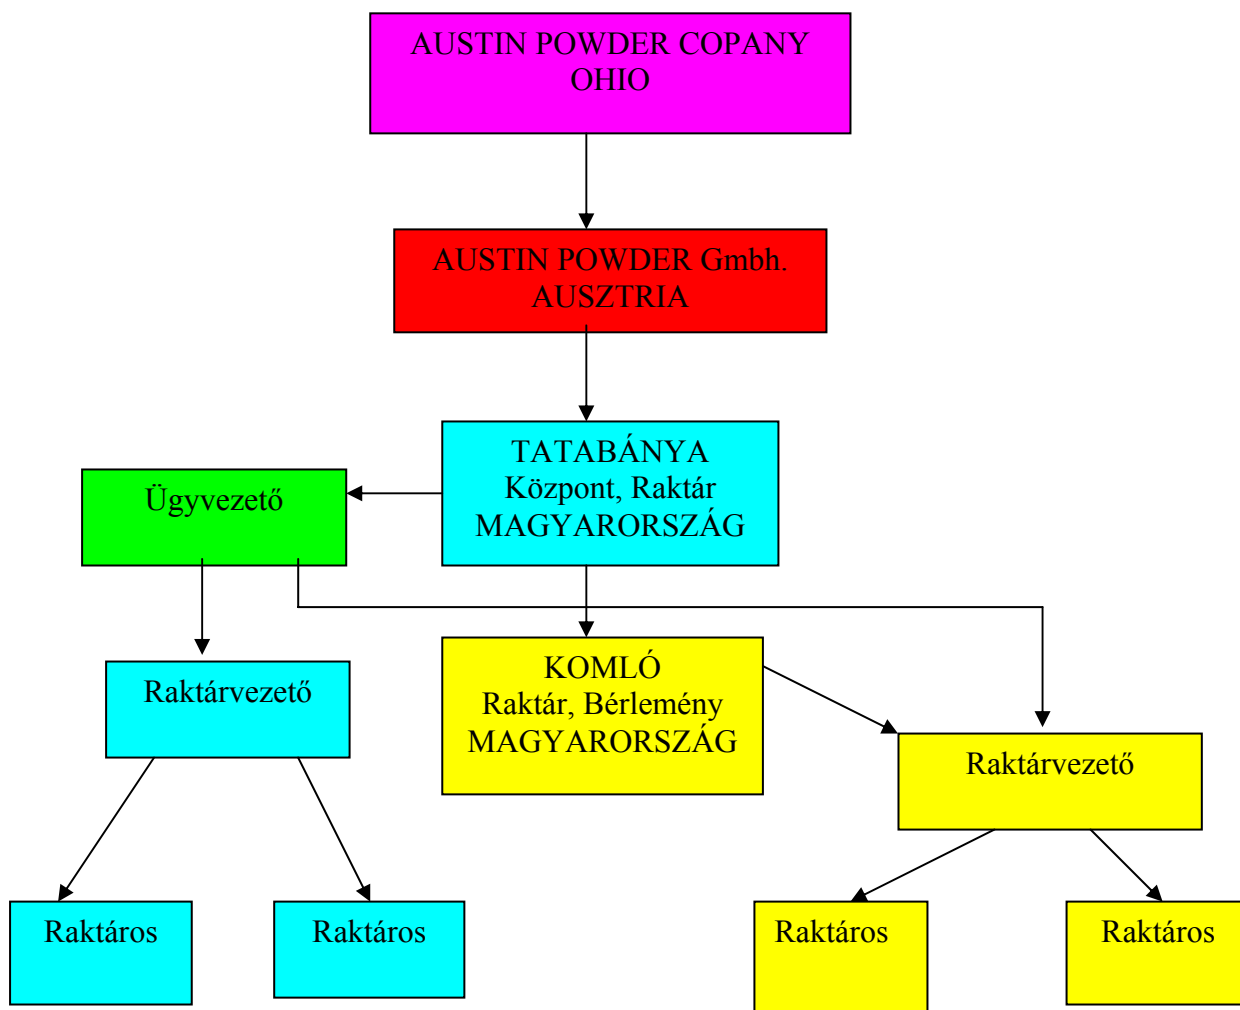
AUSTIN POWDER COPANY
OHIO

AUSTIN POWDER Gmbh.
AUSZTRIA

TATABÁNYA
Központ, Raktár
MAGYARORSZÁG

Ügyvezető

Raktárvezető

KOMLÓ
Raktár, Bérlemény
MAGYARORSZÁG

Raktárvezető

Raktáros

Raktáros

Raktáros

Raktáros